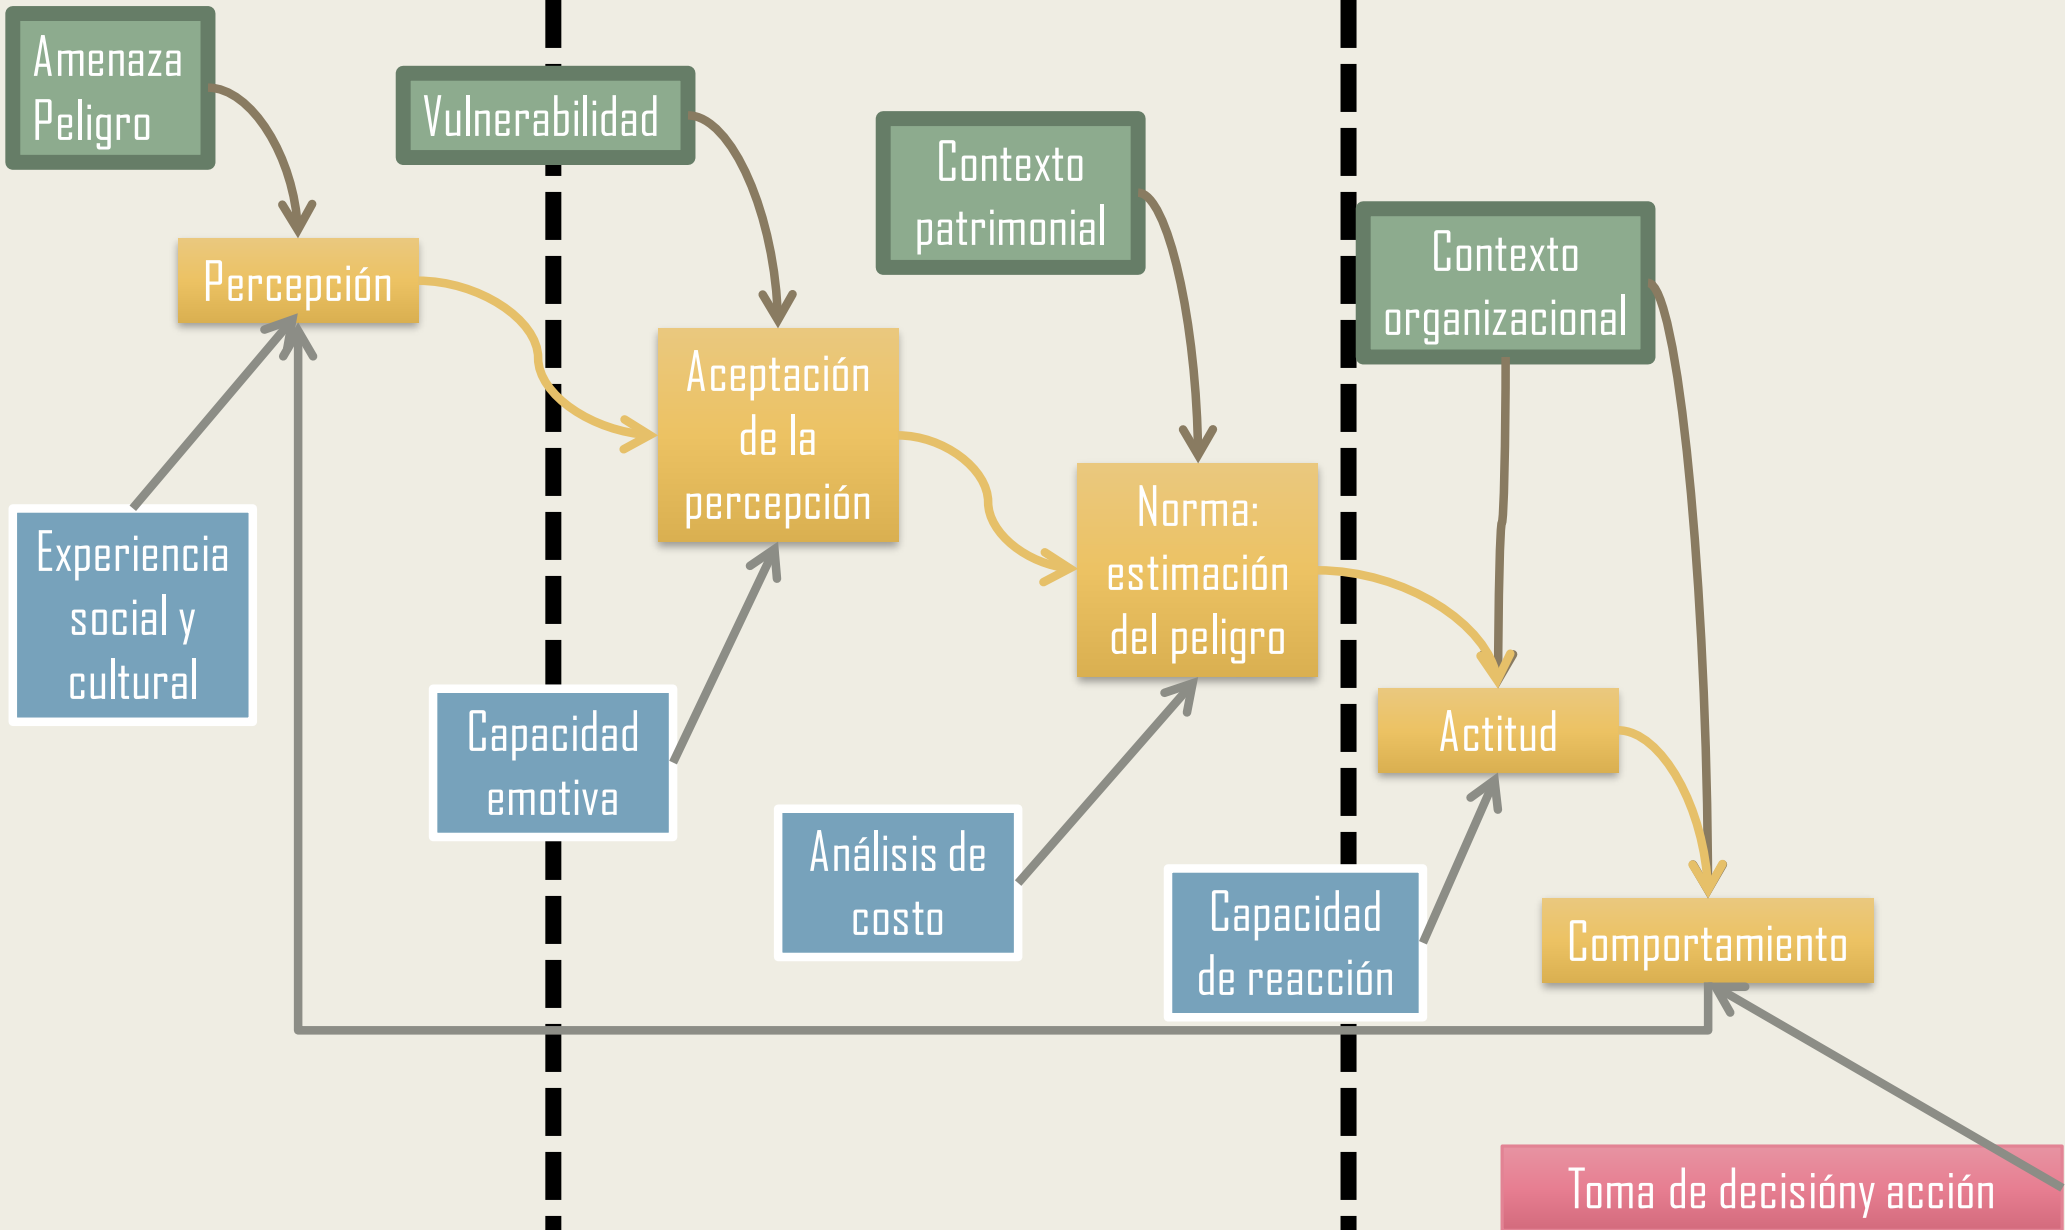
Amenaza Peligro

Vulnerabilidad

Contexto patrimonial

Contexto organizacional

Percepción

Aceptación de la percepción

Norma: estimación del peligro

Actitud

Comportamiento

Experiencia social y cultural

Capacidad emotiva

Análisis de costo

Capacidad de reacción

Toma de decisióny acción